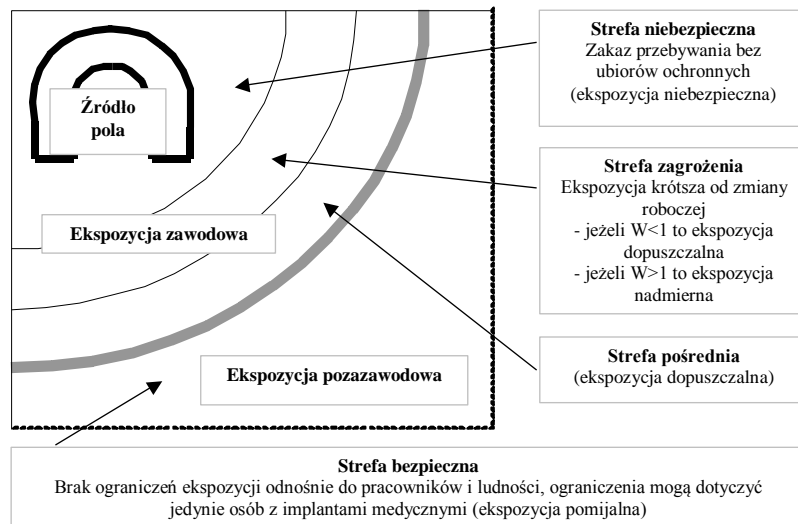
Źródło pola

Ekspozycja zawodowa

Ekspozycja pozazawodowa

**Strefa niebezpieczna**
Zakaz przebywania bez ubiorów ochronnych (ekspozycja niebezpieczna)

**Strefa zagrożenia**
Ekspozycja krótsza od zmiany roboczej
- jeżeli W<1 to ekspozycja dopuszczalna
- jeżeli W>1 to ekspozycja nadmierna

**Strefa pośrednia**
(ekspozycja dopuszczalna)

**Strefa bezpieczna**
Brak ograniczeń ekspozycji odnośnie do pracowników i ludności, ograniczenia mogą dotyczyć jedynie osób z implantami medycznymi (ekspozycja pomijalna)